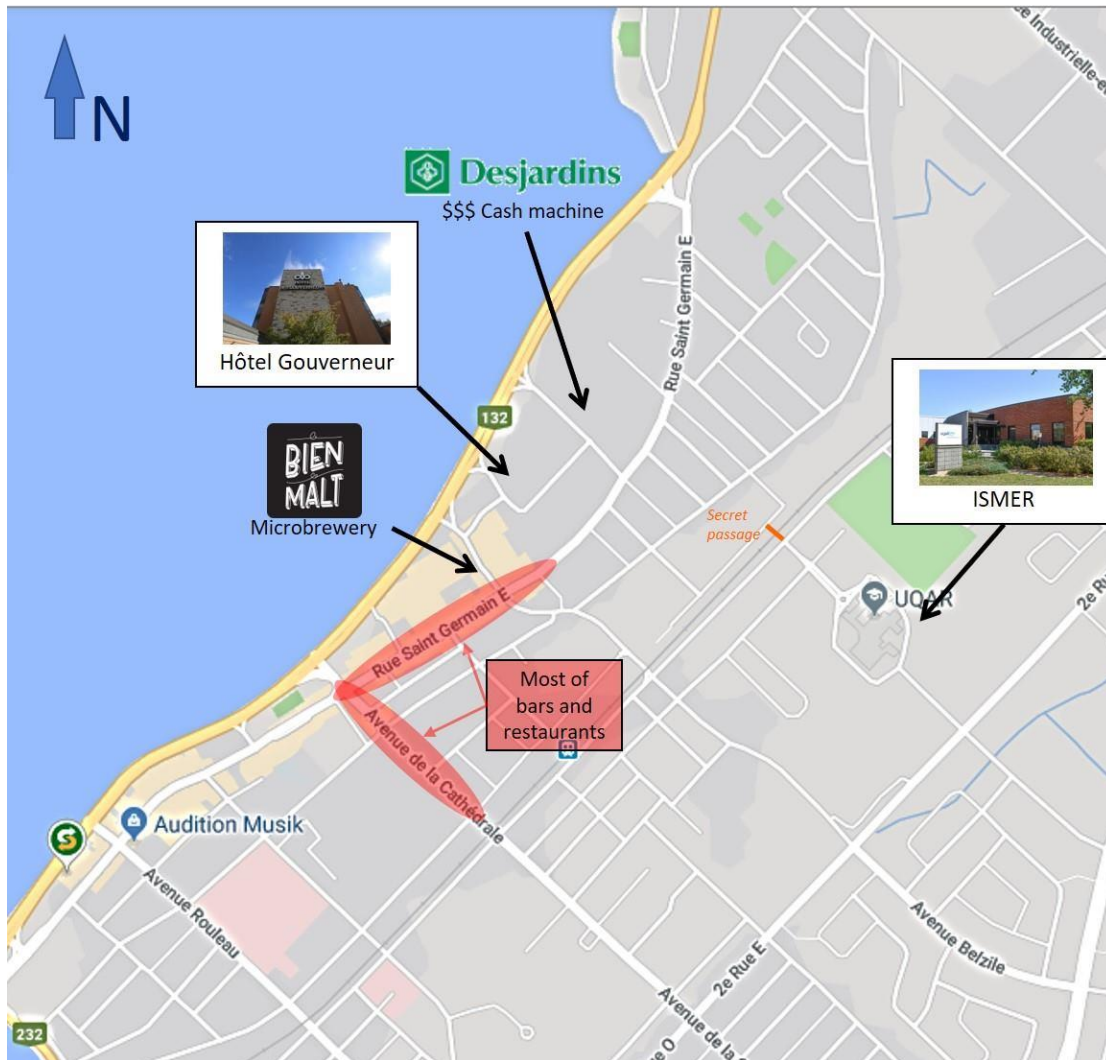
N

Desjardins
$$$ Cash machine

Hôtel Gouverneur

132

BIEN MALT
Microbrewery

Rue Saint Germain E

Secret passage

ISMER

UQAR

Rue Saint Germain E

Most of bars and restaurants

Avenue de la Cathédrale

Audition Musik

Avenue Rouleau

Avenue Belzile

2e Rue E

Avenue de la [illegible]

232

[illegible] Industrielle-e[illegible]

2e R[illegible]